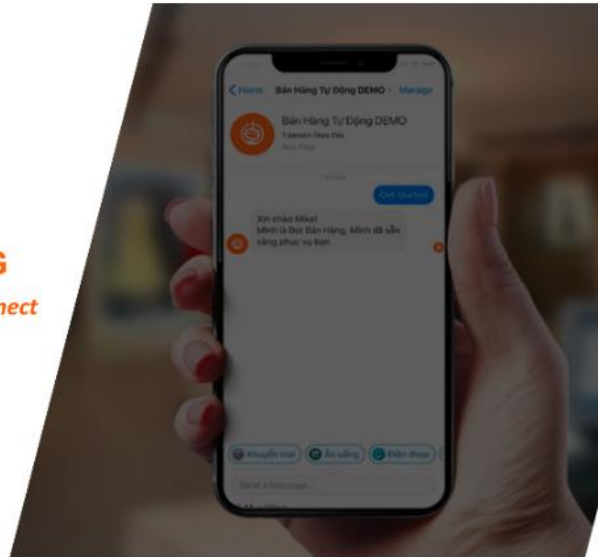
G
nect

< Home Bán Hàng Tự Động DEMO Manage

Bán Hàng Tự Động DEMO
1 person likes this
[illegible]

Get Started

Xin chào Mike!
Mình là Bot Bán Hàng, Mình đã sẵn sàng phục vụ bạn

Khuyến mại
Ăn uống
Điện thoại

Send a Message...